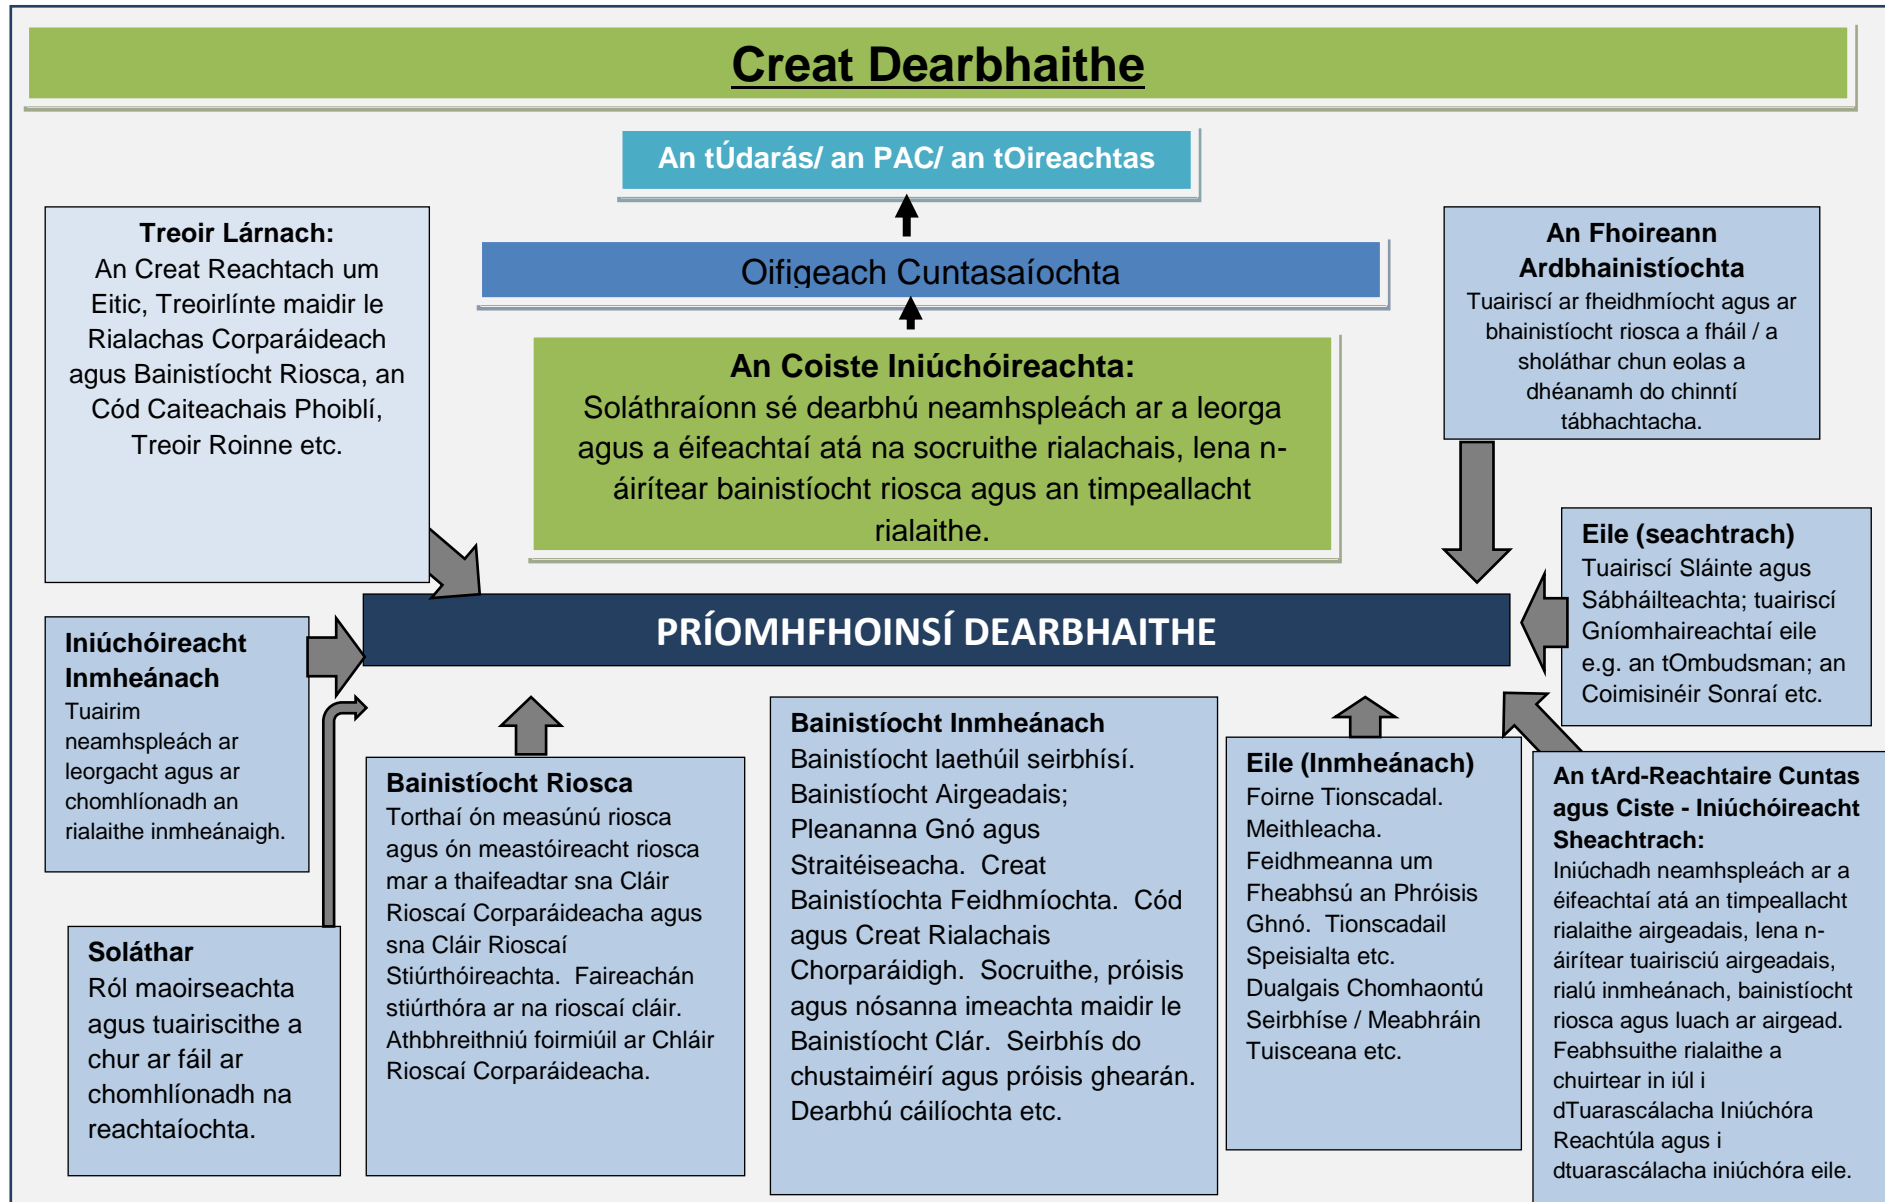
Creat Dearbhaithe

An tÚdarás/ an PAC/ an tOireachtas

Oifigeach Cuntasaíochta

An Coiste Iniúchóireachta:
Soláthraíonn sé dearbhú neamhspleách ar a leorga agus a éifeachtaí atá na socruithe rialachais, lena n-áirítear bainistíocht riosca agus an timpeallacht rialaithe.

Treoir Lárnach:
An Creat Reachtach um Eitic, Treoirlínte maidir le Rialachas Corparáideach agus Bainistíocht Riosca, an Cód Caiteachais Phoiblí, Treoir Roinne etc.

An Fhoireann Ardbhainistíochta
Tuairiscí ar fheidhmíocht agus ar bhainistíocht riosca a fháil / a sholáthar chun eolas a dhéanamh do chinntí tábhachtacha.

Eile (seachtrach)
Tuairiscí Sláinte agus Sábháilteachta; tuairiscí Gníomhaireachtaí eile e.g. an tOmbudsman; an Coimisinéir Sonraí etc.

PRÍOMHFHOINSÍ DEARBHAITHE

Iniúchóireacht Inmheánach
Tuairim neamhspleách ar leorgacht agus ar chomhlíonadh an rialaithe inmheánaigh.

Soláthar
Ról maoirseachta agus tuairiscithe a chur ar fáil ar chomhlíonadh na reachtaíochta.

Bainistíocht Riosca
Torthaí ón measúnú riosca agus ón meastóireacht riosca mar a thaifeadtar sna Cláir Rioscaí Corparáideacha agus sna Cláir Rioscaí Stiúrthóireachta. Faireachán stiúrthóra ar na rioscaí cláir. Athbhreithniú foirmiúil ar Chláir Rioscaí Corparáideacha.

Bainistíocht Inmheánach
Bainistíocht laethúil seirbhísí. Bainistíocht Airgeadais; Pleananna Gnó agus Straitéiseacha. Creat Bainistíochta Feidhmíochta. Cód agus Creat Rialachais Chorparáidigh. Socruithe, próisis agus nósanna imeachta maidir le Bainistíocht Clár. Seirbhís do chustaiméirí agus próisis ghearán. Dearbhú cáilíochta etc.

Eile (Inmheánach)
Foirne Tionscadal. Meithleacha. Feidhmeanna um Fheabhsú an Phróisis Ghnó. Tionscadail Speisialta etc. Dualgais Chomhaontú Seirbhíse / Meabhráin Tuisceana etc.

An tArd-Reachtaire Cuntas agus Ciste - Iniúchóireacht Sheachtrach:
Iniúchadh neamhspleách ar a éifeachtaí atá an timpeallacht rialaithe airgeadais, lena n-áirítear tuairisciú airgeadais, rialú inmheánach, bainistíocht riosca agus luach ar airgead. Feabhsuithe rialaithe a chuirtear in iúl i dTuarascálacha Iniúchóra Reachtúla agus i dtuarascálacha iniúchóra eile.